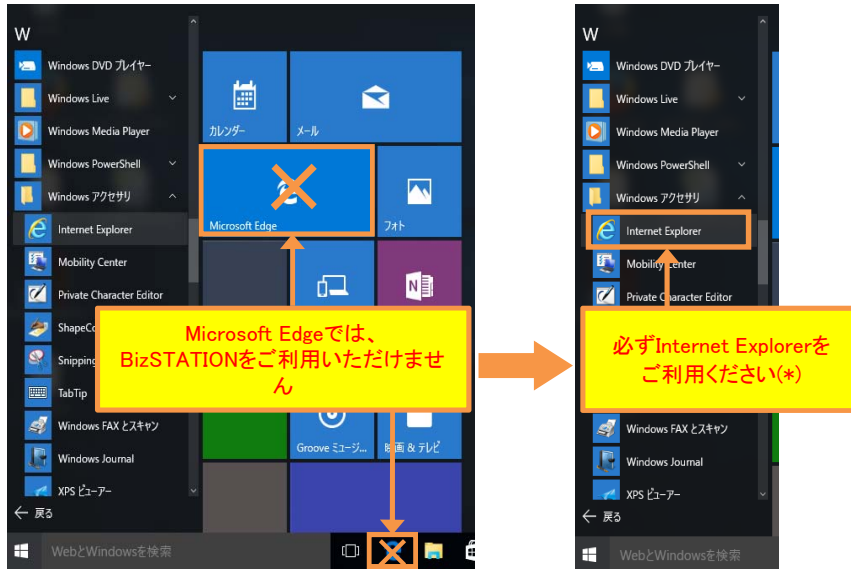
W

Windows DVD プレイヤー

Windows Live

Windows Media Player

Windows PowerShell

Windows アクセサリ

Internet Explorer

Mobility Center

Private Character Editor

ShapeCo

Snipping

TabTip

Windows FAX とスキャン

Windows Journal

XPS ビューアー

戻る

WebとWindowsを検索

カレンダー

メール

Microsoft Edge

フォト

Groove ミュージ...

映画 & テレビ

Microsoft Edgeでは、BizSTATIONをご利用いただけません

W

Windows DVD プレイヤー

Windows Live

Windows Media Player

Windows PowerShell

Windows アクセサリ

Internet Explorer

Mobility Center

Private Character Editor

必ずInternet Explorerをご利用ください(*)

Windows FAX とスキャン

Windows Journal

XPS ビューアー

戻る

WebとWindowsを検索